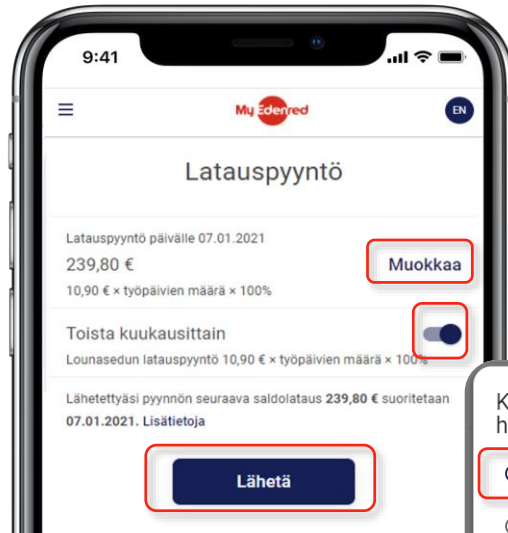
9:41

MyEdenred

EN

Latauspyyntö

Latauspyyntö päivälle 07.01.2021

239,80 €

Muokkaa

10,90 € × työpäivien määrä × 100%

Toista kuukausittain

Lounasedun latauspyyntö 10,90 € × työpäivien määrä × 100%

Lähetettyäsi pyynnön seuraava saldolataus **239,80 €** suoritetaan **07.01.2021. Lisätietoja**

Lähetä

K
h

C

C